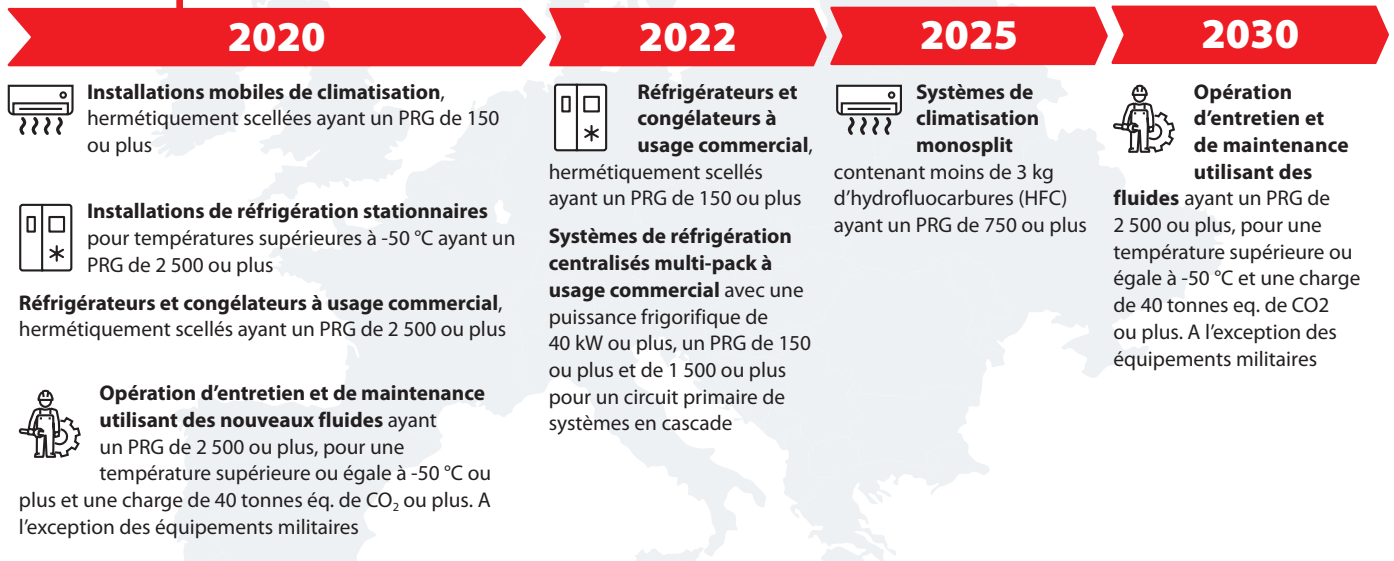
2020

Installations mobiles de climatisation, hermétiquement scellées ayant un PRG de 150 ou plus

Installations de réfrigération stationnaires pour températures supérieures à -50 °C ayant un PRG de 2 500 ou plus

Réfrigérateurs et congélateurs à usage commercial, hermétiquement scellés ayant un PRG de 2 500 ou plus

Opération d’entretien et de maintenance utilisant des nouveaux fluides ayant un PRG de 2 500 ou plus, pour une température supérieure ou égale à -50 °C ou plus et une charge de 40 tonnes éq. de $CO_2$ ou plus. A l’exception des équipements militaires

2022

Réfrigérateurs et congélateurs à usage commercial, hermétiquement scellés ayant un PRG de 150 ou plus

Systèmes de réfrigération centralisés multi-pack à usage commercial avec une puissance frigorifique de 40 kW ou plus, un PRG de 150 ou plus et de 1 500 ou plus pour un circuit primaire de systèmes en cascade

2025

Systèmes de climatisation monosplit contenant moins de 3 kg d’hydrofluocarbures (HFC) ayant un PRG de 750 ou plus

2030

Opération d’entretien et de maintenance utilisant des fluides ayant un PRG de 2 500 ou plus, pour une température supérieure ou égale à -50 °C et une charge de 40 tonnes eq. de CO2 ou plus. A l’exception des équipements militaires